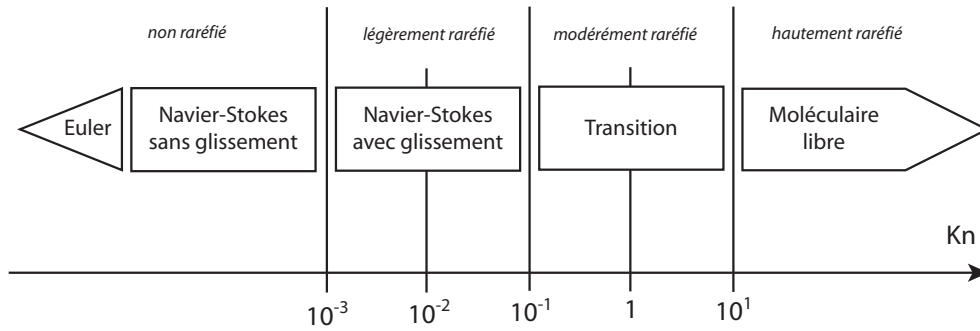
non raréfié

légèrement raréfié

modérément raréfié

hautement raréfié

Euler

Navier-Stokes sans glissement

Navier-Stokes avec glissement

Transition

Moléculaire libre

Kn

$10^{-3}$

$10^{-2}$

$10^{-1}$

1

$10^{1}$